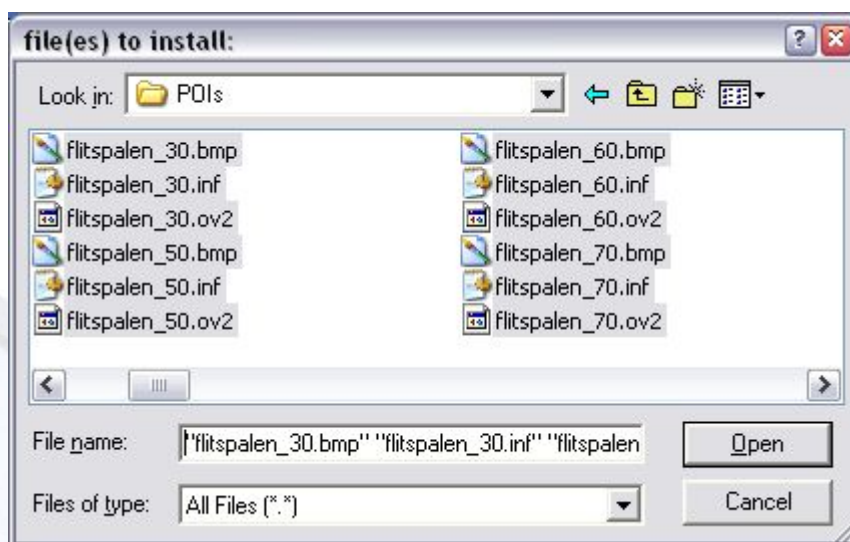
file(es) to install:

Look in: POIs

flitspalen_30.bmp
flitspalen_30.inf
flitspalen_30.ov2
flitspalen_50.bmp
flitspalen_50.inf
flitspalen_50.ov2

flitspalen_60.bmp
flitspalen_60.inf
flitspalen_60.ov2
flitspalen_70.bmp
flitspalen_70.inf
flitspalen_70.ov2

File name: "flitspalen_30.bmp" "flitspalen_30.inf" "flitspalen

Open

Files of type: All Files (*.*)

Cancel